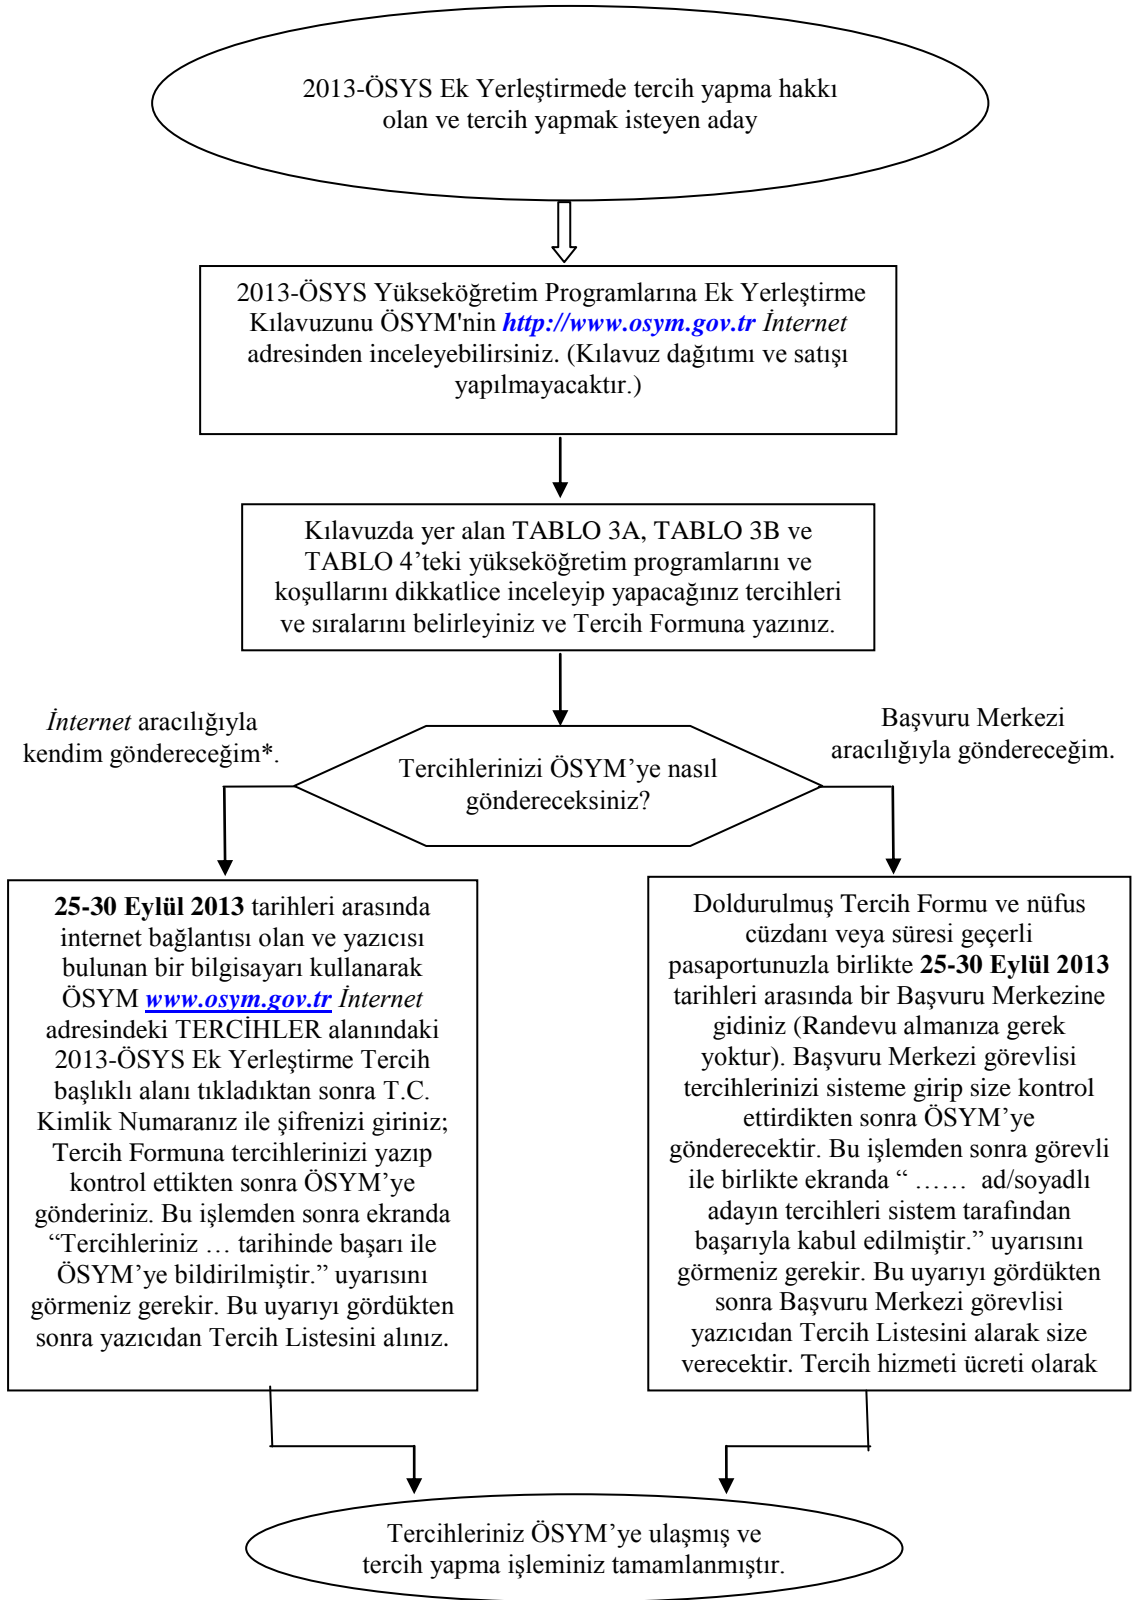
2013-ÖSYS Ek Yerleştirmede tercih yapma hakkı olan ve tercih yapmak isteyen aday

2013-ÖSYS Yükseköğretim Programlarına Ek Yerleştirme Kılavuzunu ÖSYM'nin ***http://www.osym.gov.tr*** *İnternet* adresinden inceleyebilirsiniz. (Kılavuz dağıtımı ve satışı yapılmayacaktır.)

Kılavuzda yer alan TABLO 3A, TABLO 3B ve TABLO 4'teki yükseköğretim programlarını ve koşullarını dikkatlice inceleyip yapacağınız tercihleri ve sıralarını belirleyiniz ve Tercih Formuna yazınız.

*İnternet* aracılığıyla kendim göndereceğim*.

Tercihlerinizi ÖSYM'ye nasıl göndereceksiniz?

Başvuru Merkezi aracılığıyla göndereceğim.

**25-30 Eylül 2013** tarihleri arasında internet bağlantısı olan ve yazıcısı bulunan bir bilgisayarı kullanarak ÖSYM ***www.osym.gov.tr*** *İnternet* adresindeki TERCİHLER alanındaki 2013-ÖSYS Ek Yerleştirme Tercih başlıklı alanı tıkladıktan sonra T.C. Kimlik Numaranız ile şifrenizi giriniz; Tercih Formuna tercihlerinizi yazıp kontrol ettikten sonra ÖSYM'ye gönderiniz. Bu işlemden sonra ekranda "Tercihleriniz … tarihinde başarı ile ÖSYM'ye bildirilmiştir." uyarısını görmeniz gerekir. Bu uyarıyı gördükten sonra yazıcıdan Tercih Listesini alınız.

Doldurulmuş Tercih Formu ve nüfus cüzdanı veya süresi geçerli pasaportunuzla birlikte **25-30 Eylül 2013** tarihleri arasında bir Başvuru Merkezine gidiniz (Randevu almanıza gerek yoktur). Başvuru Merkezi görevlisi tercihlerinizi sisteme girip size kontrol ettirdikten sonra ÖSYM'ye gönderecektir. Bu işlemden sonra görevli ile birlikte ekranda " …… ad/soyadlı adayın tercihleri sistem tarafından başarıyla kabul edilmiştir." uyarısını görmeniz gerekir. Bu uyarıyı gördükten sonra Başvuru Merkezi görevlisi yazıcıdan Tercih Listesini alarak size verecektir. Tercih hizmeti ücreti olarak

Tercihleriniz ÖSYM'ye ulaşmış ve tercih yapma işleminiz tamamlanmıştır.